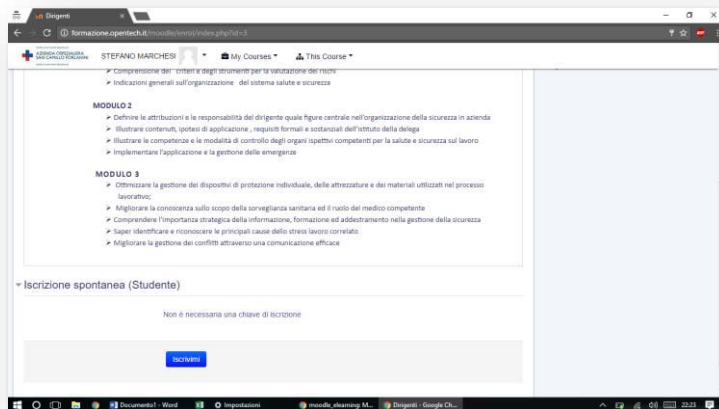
Dirigenti

formazione.opentech.it/moodle/enrol/index.php?id=3

AZIENDA OSPEDALIERA SAN CAMILLO FORLANINI

STEFANO MARCHESI

My Courses

This Course

➢ Comprensione dei criteri e degli strumenti per la valutazione dei rischi
➢ Indicazioni generali sull'organizzazione del sistema salute e sicurezza

MODULO 2
➢ Definire le attribuzioni e le responsabilità del dirigente quale figure centrale nell'organizzazione della sicurezza in azienda
➢ Illustrare contenuti, ipotesi di applicazione , requisiti formali e sostanziali dell'istituto della delega
➢ Illustrare le competenze e le modalità di controllo degli organi ispettivi competenti per la salute e sicurezza sul lavoro
➢ Implementare l'applicazione e la gestione delle emergenze

MODULO 3
➢ Ottimizzare la gestione dei dispositivi di protezione individuale, delle attrezzature e dei materiali utilizzati nel processo lavorativo;
➢ Migliorare la conoscenza sullo scopo della sorveglianza sanitaria ed il ruolo del medico competente
➢ Comprendere l'importanza strategica della informazione, formazione ed addestramento nella gestione della sicurezza
➢ Saper identificare e riconoscere le principali cause dello stress lavoro correlato
➢ Migliorare la gestione dei conflitti attraverso una comunicazione efficace

Iscrizione spontanea (Studente)

Non è necessaria una chiave di iscrizione

Iscrivimi

Documento1 - Word

Impostazioni

moodle_elearning: M...

Dirigenti - Google Ch...

22:23